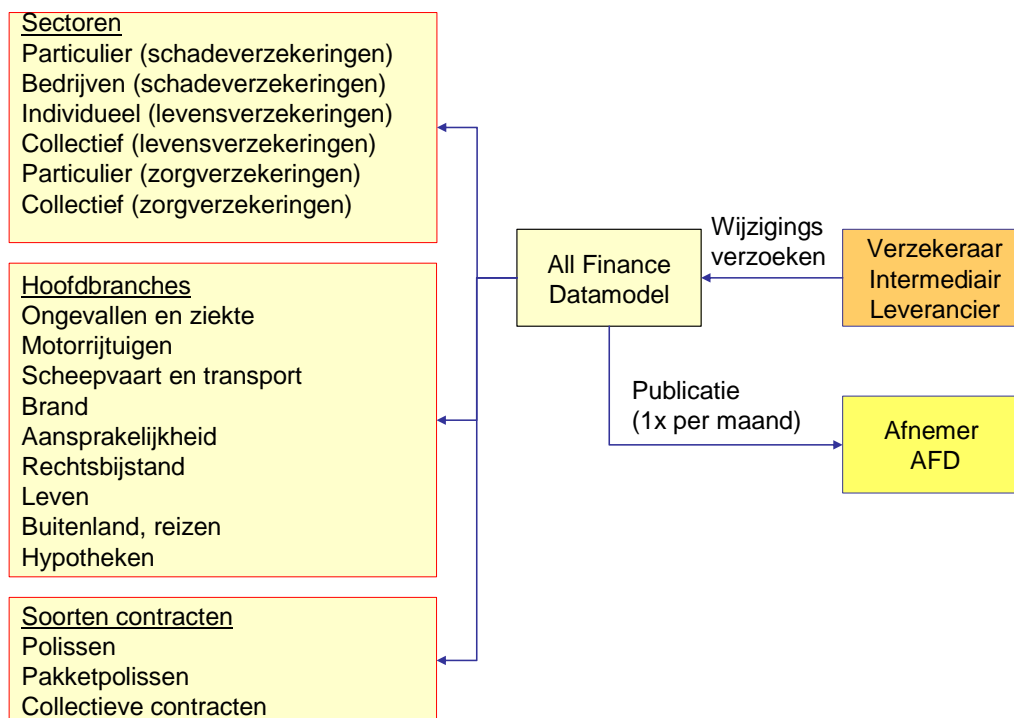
Sectoren
Particulier (schadeverzekeringen)
Bedrijven (schadeverzekeringen)
Individueel (levensverzekeringen)
Collectief (levensverzekeringen)
Particulier (zorgverzekeringen)
Collectief (zorgverzekeringen)

Hoofdbranches
Ongevallen en ziekte
Motorrijtuigen
Scheepvaart en transport
Brand
Aansprakelijkheid
Rechtsbijstand
Leven
Buitenland, reizen
Hypotheken

Soorten contracten
Polissen
Pakketpolissen
Collectieve contracten

All Finance Datamodel

Wijzigings verzoeken

Verzekeraar
Intermediair
Leverancier

Publicatie
(1x per maand)

Afnemer
AFD